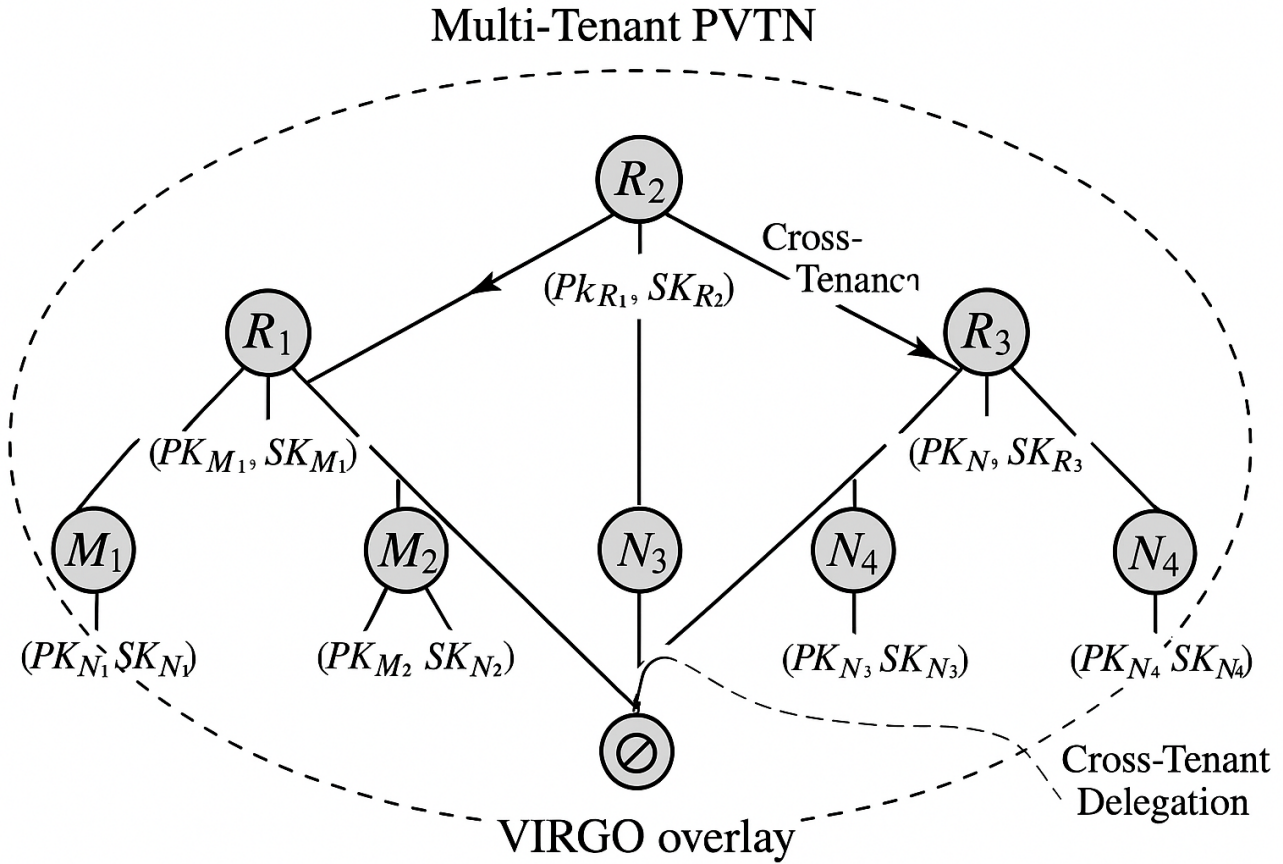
Multi-Tenant PVTN

$R_2$

Cross-Tenanc

$(Pk_{R_1}, SK_{R_2})$

$R_1$

$R_3$

$(PK_{M_1}, SK_{M_1})$

$(PK_N, SK_{R_3}$

$M_1$

$M_2$

$N_3$

$N_4$

$N_4$

$(PK_{N_1} SK_{N_1})$

$(PK_{M_2} SK_{N_2})$

$(PK_{N_3} SK_{N_3})$

$(PK_{N_4} SK_{N_4})$

$\oslash$

Cross-Tenant Delegation

VIRGO overlay